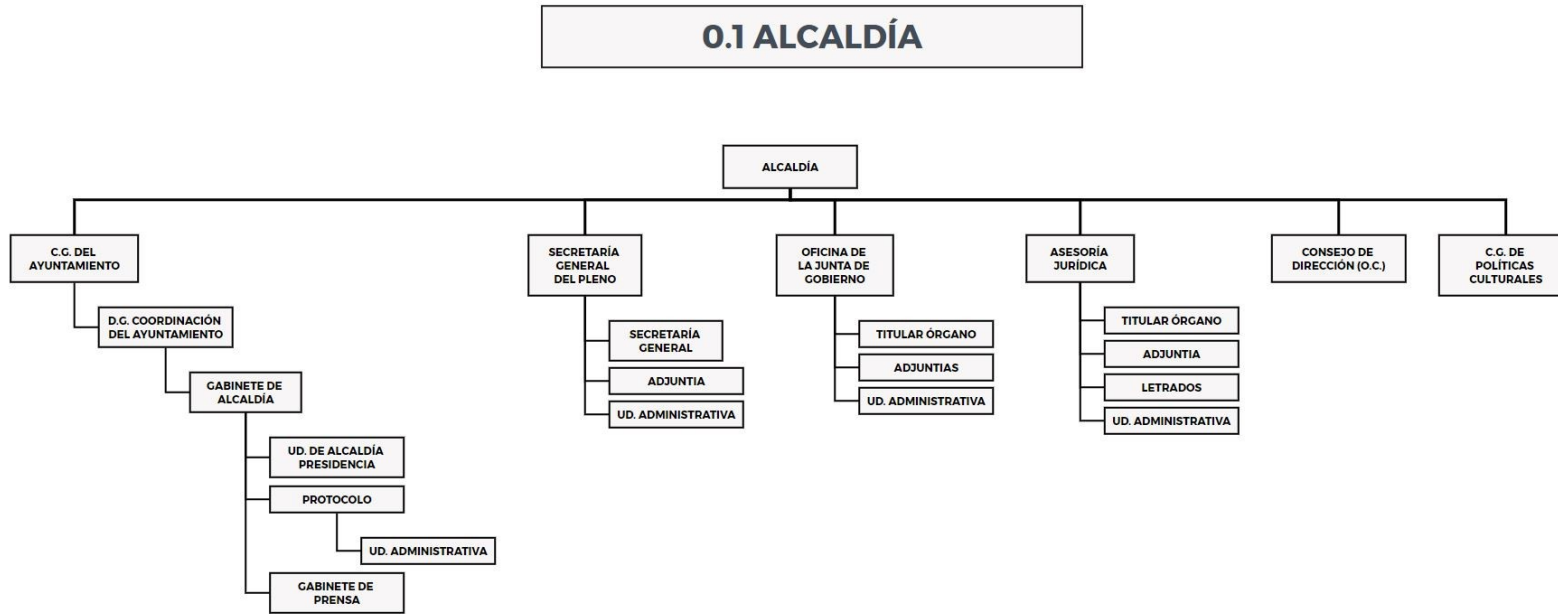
0.1 ALCALDÍA

ALCALDÍA

C.G. DEL AYUNTAMIENTO

D.G. COORDINACIÓN DEL AYUNTAMIENTO

GABINETE DE ALCALDÍA

UD. DE ALCALDÍA PRESIDENCIA

PROTOCOLO

UD. ADMINISTRATIVA

GABINETE DE PRENSA

SECRETARÍA GENERAL DEL PLENO

SECRETARÍA GENERAL

ADJUNTIA

UD. ADMINISTRATIVA

OFICINA DE LA JUNTA DE GOBIERNO

TITULAR ÓRGANO

ADJUNTIAS

UD. ADMINISTRATIVA

ASESORÍA JURÍDICA

TITULAR ÓRGANO

ADJUNTIA

LETRADOS

UD. ADMINISTRATIVA

CONSEJO DE DIRECCIÓN (O.C.)

C.G. DE POLÍTICAS CULTURALES